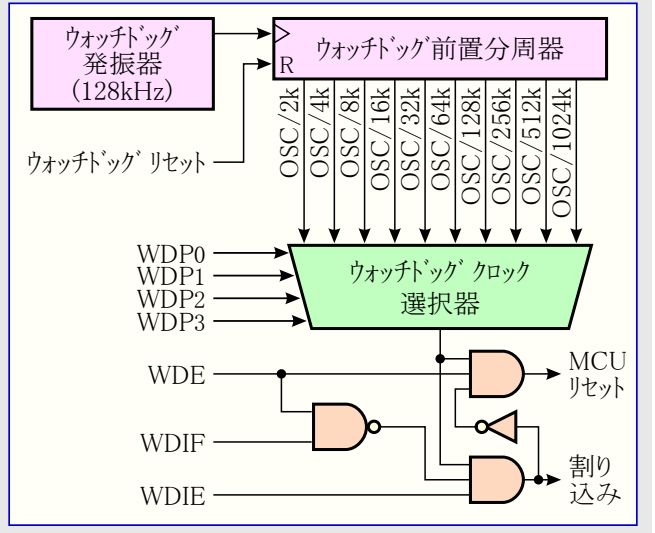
ウォッチドッグ発振器 (128kHz)

R

ウォッチドッグ前置分周器

ウォッチドッグリセット

OSC/2k
OSC/4k
OSC/8k
OSC/16k
OSC/32k
OSC/64k
OSC/128k
OSC/256k
OSC/512k
OSC/1024k

WDP0
WDP1
WDP2
WDP3

ウォッチドッグクロック選択器

WDE

MCU リセット

WDIF

割り込み

WDIE